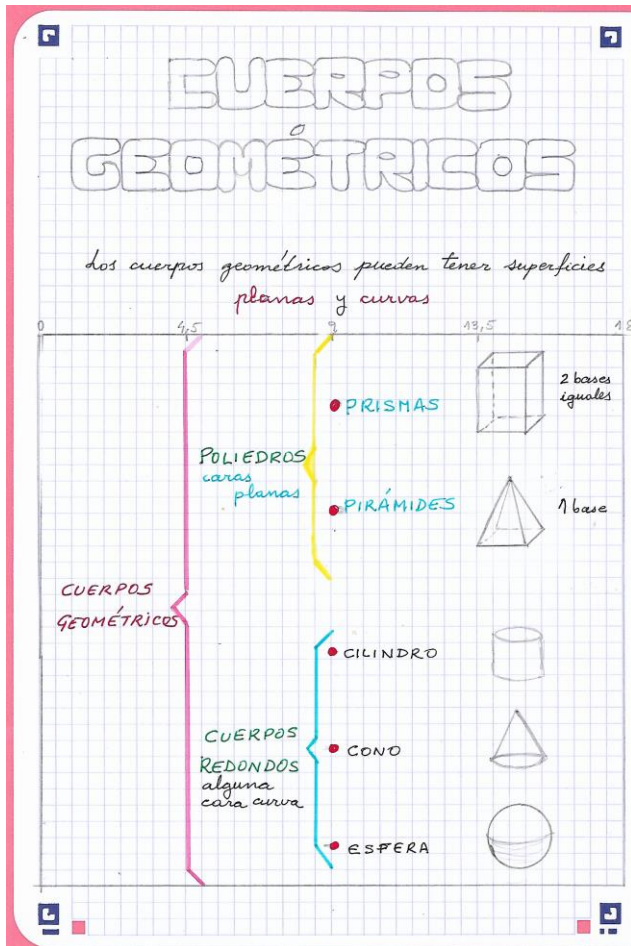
CUERPOS GEOMÉTRICOS

Los cuerpos geométricos pueden tener superficies planas y curvas

0 4,5 9 13,5 18

CUERPOS GEOMÉTRICOS

POLIEDROS caras planas

PRISMAS

2 bases iguales

PIRÁMIDES

1 base

CUERPOS REDONDOS alguna cara curva

CILINDRO

CONO

ESFERA